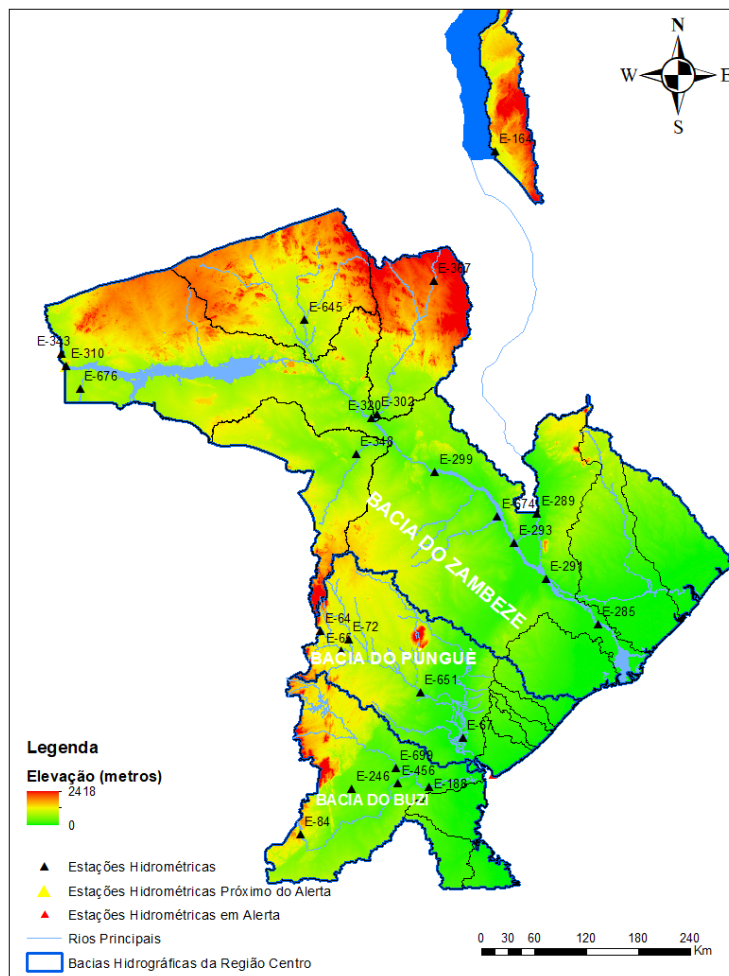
N
W
E
S

E-164
E-367
E-645
E-343
E-310
E-676
E-320
E-302
E-348
E-299
E-574
E-289
E-293
E-291
E-285
E-64
E-68
E-72
E-651
E-67
E-699
E-456
E-246
E-188
E-84

BACIA DO ZAMBEZE
BACIA DO PUNGUÈ
BACIA DO BUZI

Legenda
Elevação (metros)
2418
0

Estações Hidrométricas
Estações Hidrométricas Próximo do Alerta
Estações Hidrométricas em Alerta
Rios Principais
Bacias Hidrográficas da Região Centro

0 30 60 120 180 240
Km